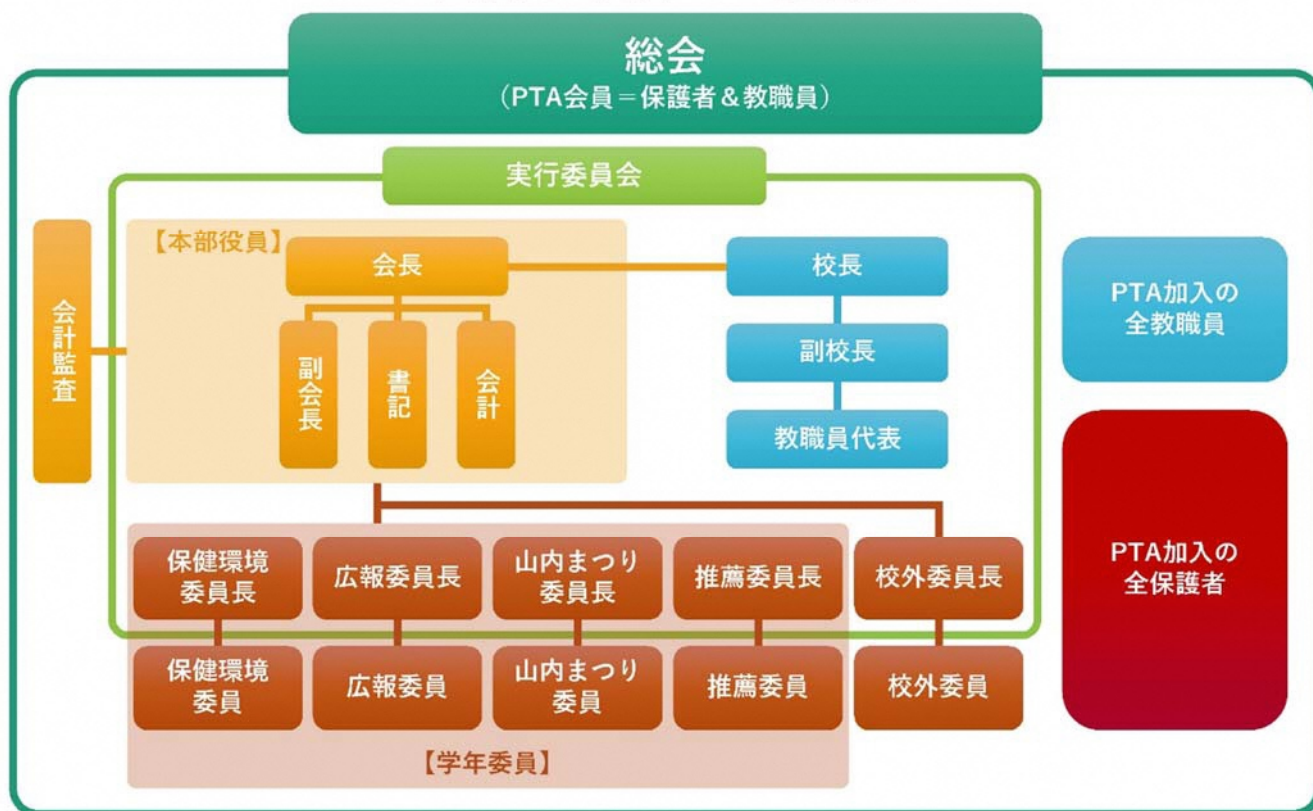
総会
（PTA会員＝保護者＆教職員）

実行委員会

会計監査

【本部役員】

会長

副会長

書記

会計

校長

副校長

教職員代表

PTA加入の全教職員

PTA加入の全保護者

保健環境委員長

広報委員長

山内まつり委員長

推薦委員長

校外委員長

保健環境委員

広報委員

山内まつり委員

推薦委員

校外委員

【学年委員】